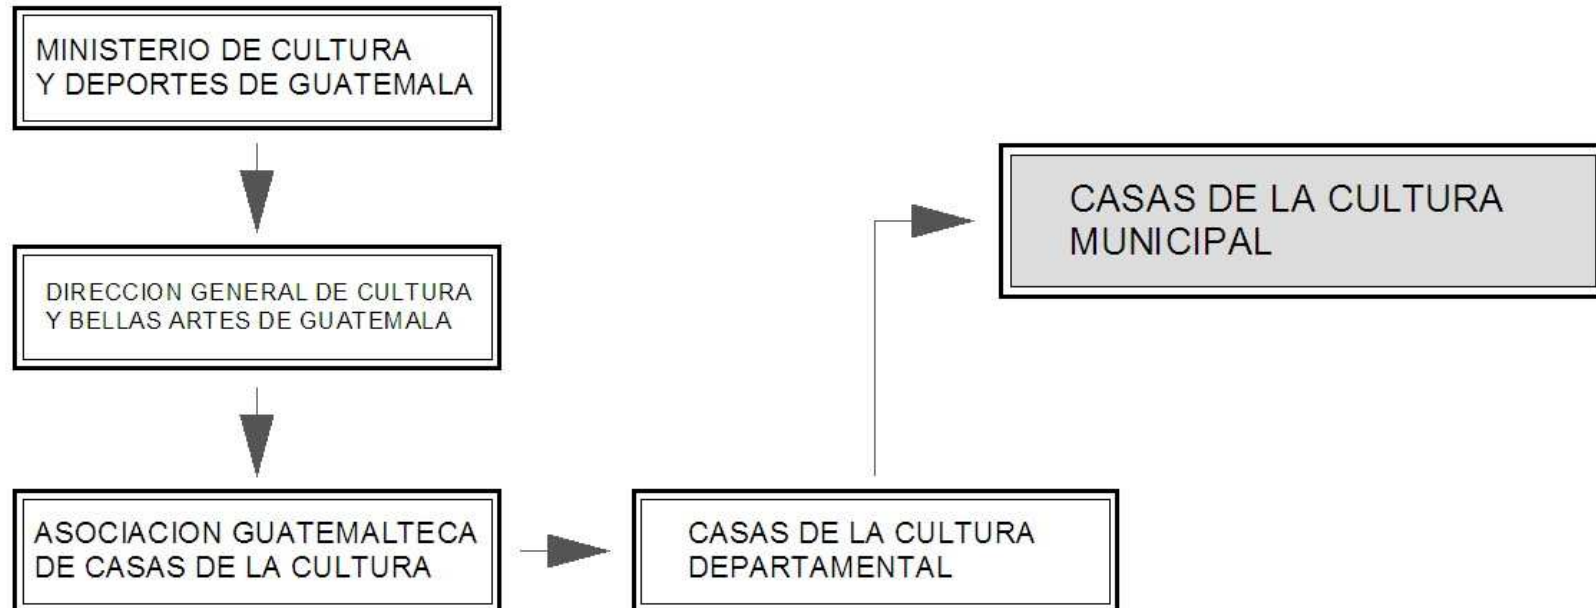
MINISTERIO DE CULTURA Y DEPORTES DE GUATEMALA

DIRECCION GENERAL DE CULTURA Y BELLAS ARTES DE GUATEMALA

ASOCIACION GUATEMALTECA DE CASAS DE LA CULTURA

CASAS DE LA CULTURA DEPARTAMENTAL

CASAS DE LA CULTURA MUNICIPAL